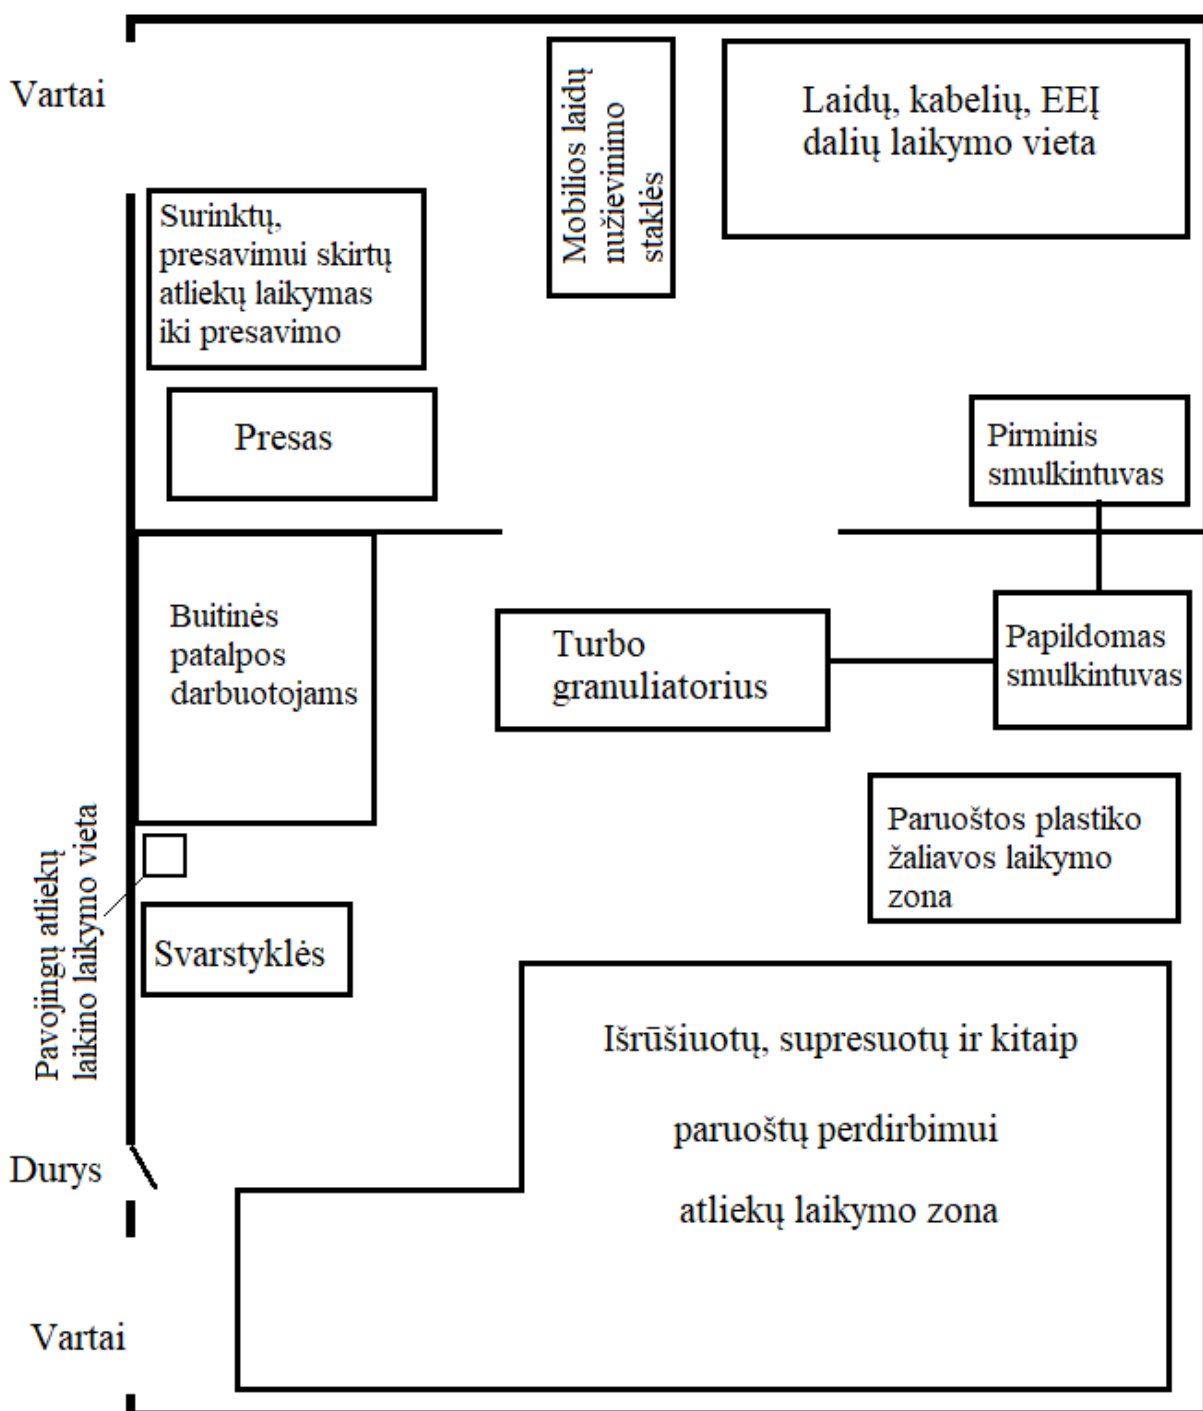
Vartai

Mobilios laidų nužievinimo staklės

Laidų, kabelių, EEĮ dalių laikymo vieta

Surinktų, presavimui skirtų atliekų laikymas iki presavimo

Presas

Pirminis smulkintuvas

Buitinės patalpos darbuotojams

Turbo granuliatorius

Papildomas smulkintuvas

Pavojingų atliekų laikino laikymo vieta

Paruoštos plastiko žaliavos laikymo zona

Svarstyklės

Išrūšiuotų, supresuotų ir kitaip

paruoštų perdirbimui

atliekų laikymo zona

Durys

Vartai